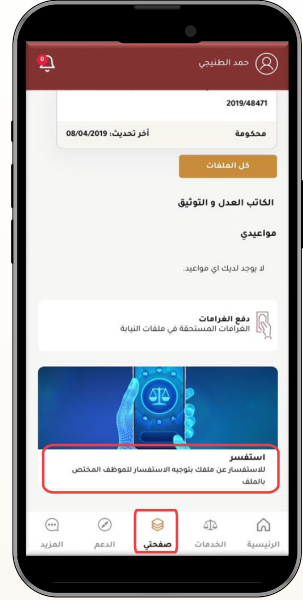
حمد الطنيجي

2019/48471

محكومة
آخر تحديث: 08/04/2019

كل الملفات

الكاتب العدل و التوثيق

مواعيدي

لا يوجد لديك اي مواعيد.

دفع الغرامات
الغرامات المستحقة في ملفات النيابة

استفسر
للاستفسار عن ملفك بتوجيه الاستفسار للموظف المختص بالملف

الرئيسية
الخدمات
صفحتي
الدعم
المزيد